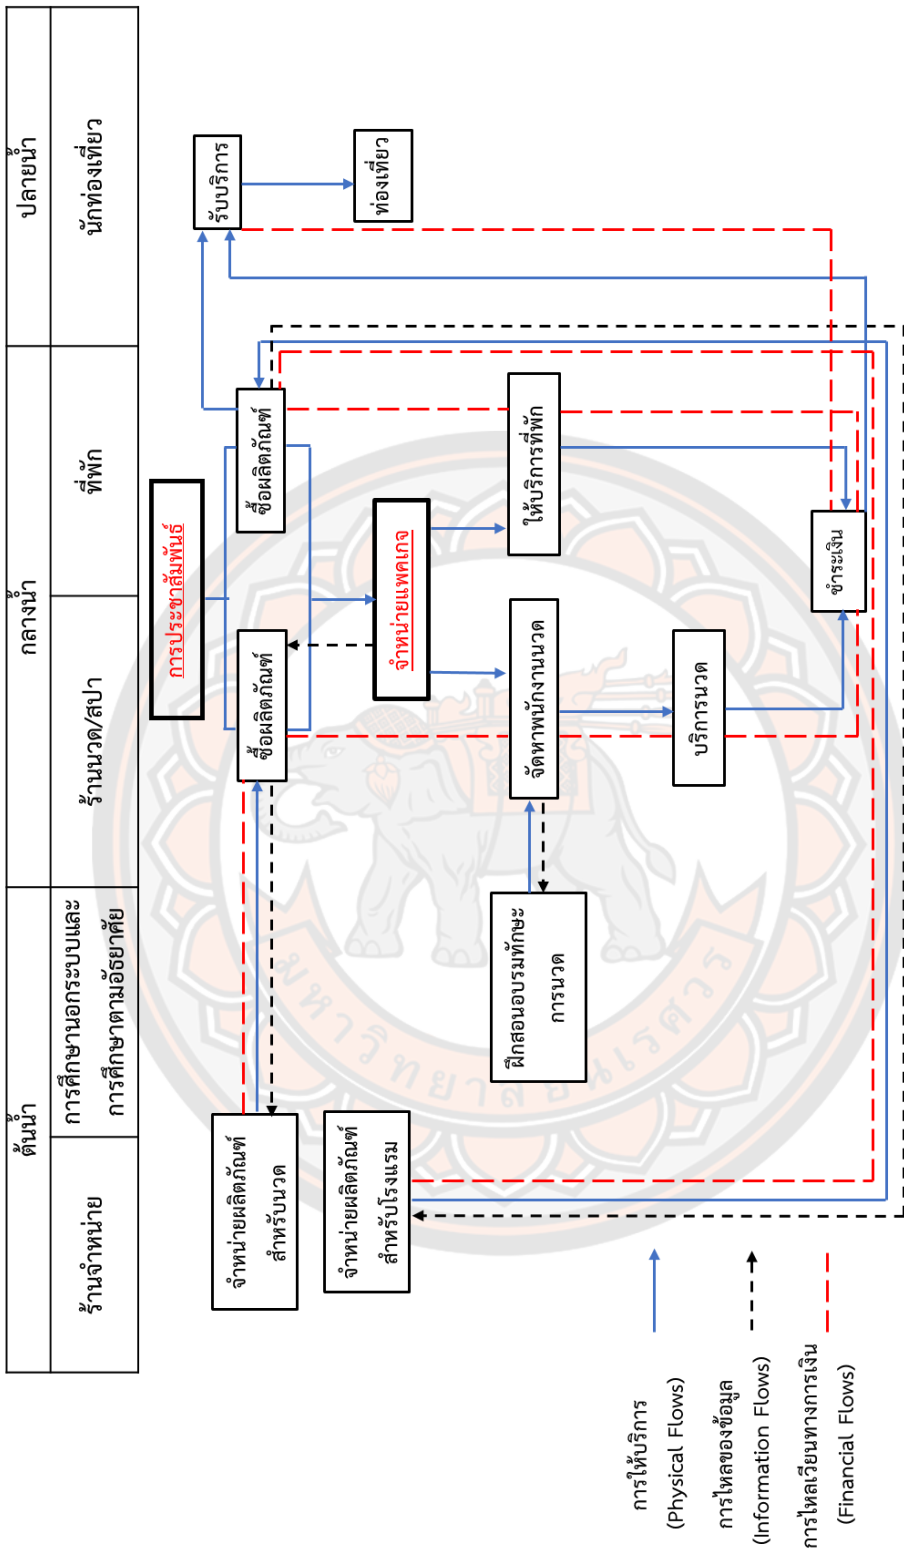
ปลายน้ำ

นักท่องเที่ยว

กลางน้ำ

ที่พัก

ร้านนวด/สปา

ต้นน้ำ

การศึกษานอกระบบและการศึกษาตามอัธยาศัย

ร้านจำหน่าย

รับบริการ

ท่องเที่ยว

ซื้อผลิตภัณฑ์

ให้บริการที่พัก

การประชาสัมพันธ์

จำหน่ายแพคเกจ

ชำระเงิน

ซื้อผลิตภัณฑ์

จัดหาพนักงานนวด

บริการนวด

ฝึกสอนอบรมทักษะการนวด

จำหน่ายผลิตภัณฑ์สำหรับนวด

จำหน่ายผลิตภัณฑ์สำหรับโรงแรม

การให้บริการ (Physical Flows)

การไหลของข้อมูล (Information Flows)

การไหลเวียนทางการเงิน (Financial Flows)